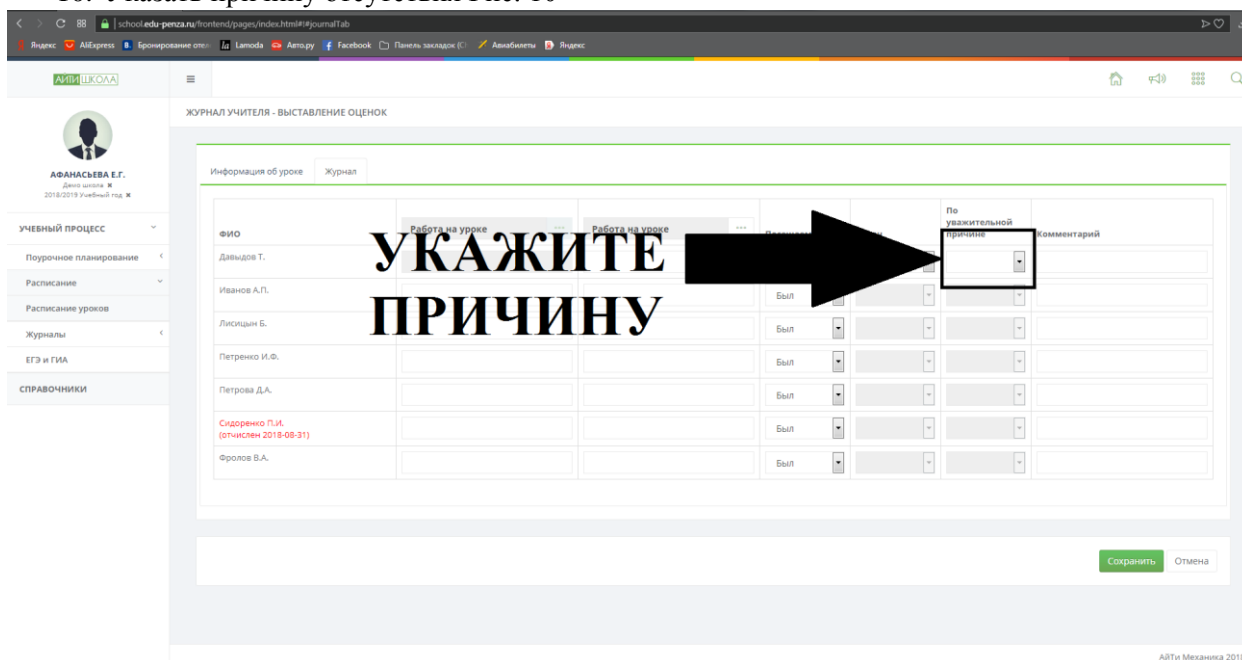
16. Указать причину отсутствия Рис. 16

school.edu-penza.ru/frontend/pages/index.html#!#journalTab

Яндекс AliExpress Бронирование отел Lamoda Авто.ру Facebook Панель закладок Авиабилеты Яндекс

АЙТИ ШКОЛА

АФАНАСЬЕВА Е.Г.
Демо школа
2018/2019 Учебный год

УЧЕБНЫЙ ПРОЦЕСС
Поурочное планирование
Расписание
Расписание уроков
Журналы
ЕГЭ и ГИА
СПРАВОЧНИКИ

ЖУРНАЛ УЧИТЕЛЯ - ВЫСТАВЛЕНИЕ ОЦЕНОК

Информация об уроке Журнал

УКАЖИТЕ ПРИЧИНУ

| ФИО | Работа на уроке | Работа на уроке | Посещение | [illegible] | По уважительной причине | Комментарий |
|---|---|---|---|---|---|---|
| Давыдов Т. | | | | | | |
| Иванов А.П. | | | Был | | | |
| Лисицын Б. | | | Был | | | |
| Петренко И.Ф. | | | Был | | | |
| Петрова Д.А. | | | Был | | | |
| Сидоренко П.И. (отчислен 2018-08-31) | | | Был | | | |
| Фролов В.А. | | | Был | | | |

Сохранить Отмена

АйТи Механика 201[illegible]